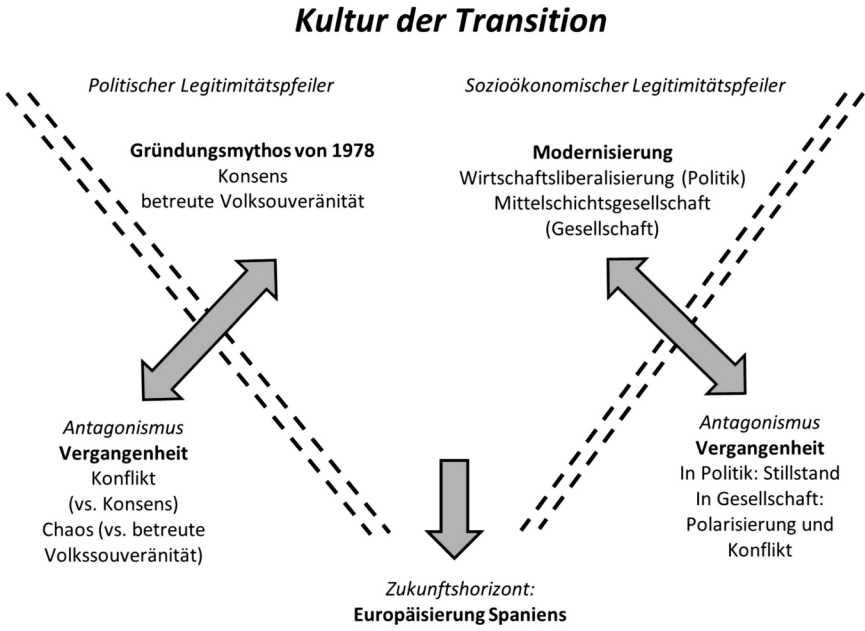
Kultur der Transition

Politischer Legitimitätspfeiler

Soziooökonomischer Legitimitätspfeiler

Gründungsmythos von 1978
Konsens
betreute Volksouveränität

Modernisierung
Wirtschaftsliberalisierung (Politik)
Mittelschichtsgesellschaft
(Gesellschaft)

Antagonismus
Vergangenheit
Konflikt
(vs. Konsens)
Chaos (vs. betreute Volkssouveränität)

Antagonismus
Vergangenheit
In Politik: Stillstand
In Gesellschaft:
Polarisierung und
Konflikt

Zukunftshorizont:
Europäisierung Spaniens